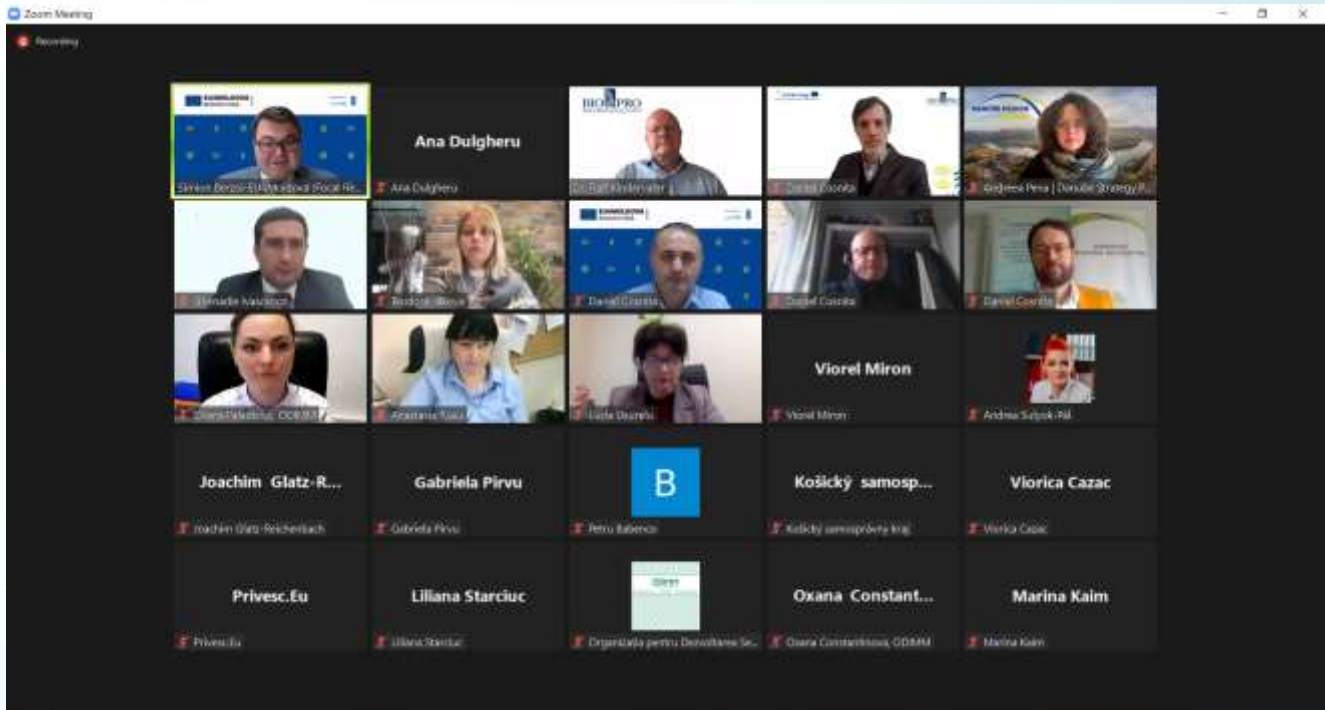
Zoom Meeting

Recording

Simion Boroși-EUSDR Moldova (Focal Re...

Ana Dulgheru

Ana Dulgheru

BIOPRO

Dr. Ralf Kindervater

Daniel Cozoita

Andreea Pena | Danube Strategy P...

Ghenadie Ivascenco

Bordoș Iliana

Daniel Cozoita

Daniel Cozoita

Daniel Cozoita

Diana Paladiciuc, ODIMM

Anastasia Tusia

Lucia Dozanoi

Viorel Miron

Viorel Miron

Andrea Szipok-Nil

Joachim Glatz-R...

Joachim Glatz-Reichenbach

Gabriela Pirvu

Gabriela Pirvu

B

Petru Babenco

Košický samosp...

Košický samosprávny kraj

Viorica Cazac

Viorica Cazac

Privesc.Eu

Privesc.Eu

Liliana Starciuc

Liliana Starciuc

Organizația pentru Dezvoltarea Se...

Oxana Constant...

Oxana Constantinova, ODIMM

Marina Kaim

Marina Kaim